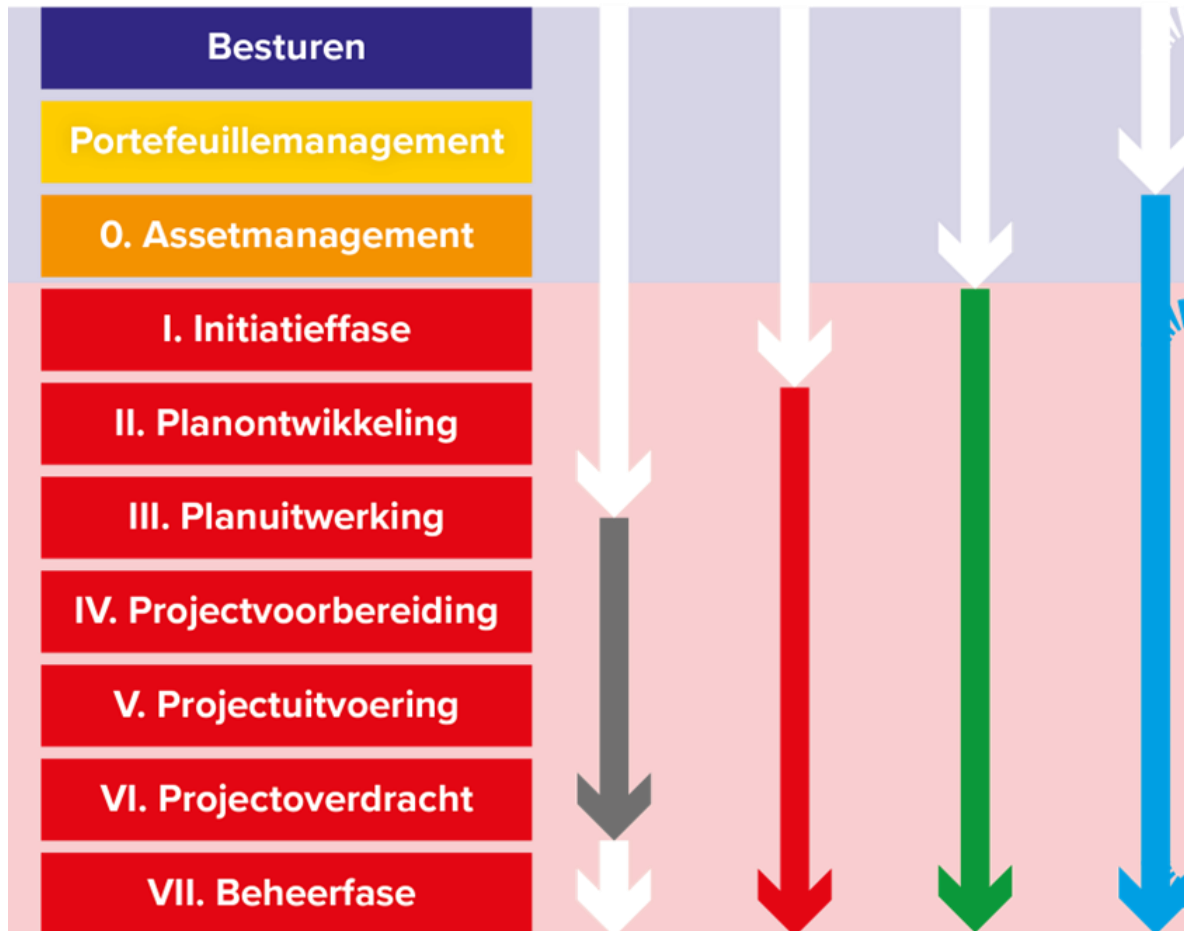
Besturen

Portefeuillemanagement

0. Assetmanagement

I. Initiatieffase

II. Planontwikkeling

III. Planuitwerking

IV. Projectvoorbereiding

V. Projectuitvoering

VI. Projectoverdracht

VII. Beheerfase